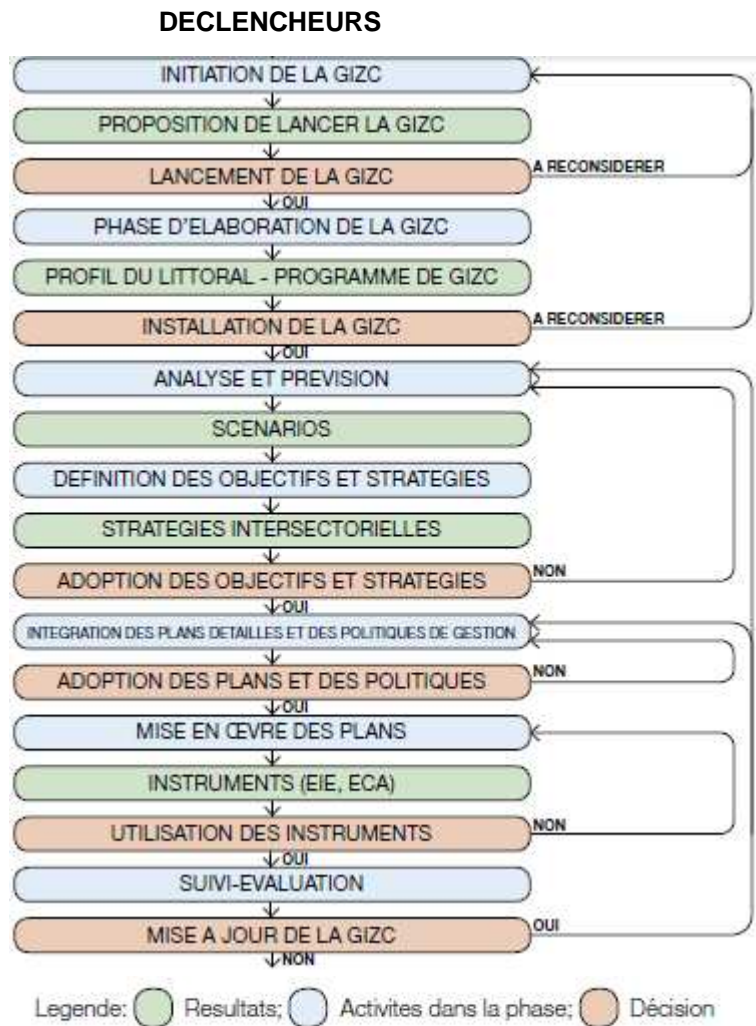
DECLENCHEURS

INITIATION DE LA GIZC

PROPOSITION DE LANCER LA GIZC

LANCEMENT DE LA GIZC

A RECONSIDERER

OUI

PHASE D'ELABORATION DE LA GIZC

PROFIL DU LITTORAL - PROGRAMME DE GIZC

INSTALLATION DE LA GIZC

A RECONSIDERER

OUI

ANALYSE ET PREVISION

SCENARIOS

DEFINITION DES OBJECTIFS ET STRATEGIES

STRATEGIES INTERSECTORIELLES

ADOPTION DES OBJECTIFS ET STRATEGIES

NON

OUI

INTEGRATION DES PLANS DETAILLES ET DES POLITIQUES DE GESTION

ADOPTION DES PLANS ET DES POLITIQUES

NON

OUI

MISE EN ŒVRE DES PLANS

INSTRUMENTS (EIE, ECA)

UTILISATION DES INSTRUMENTS

NON

OUI

SUIVI-EVALUATION

MISE A JOUR DE LA GIZC

OUI

NON

Legende: Resultats; Activites dans la phase; Décision